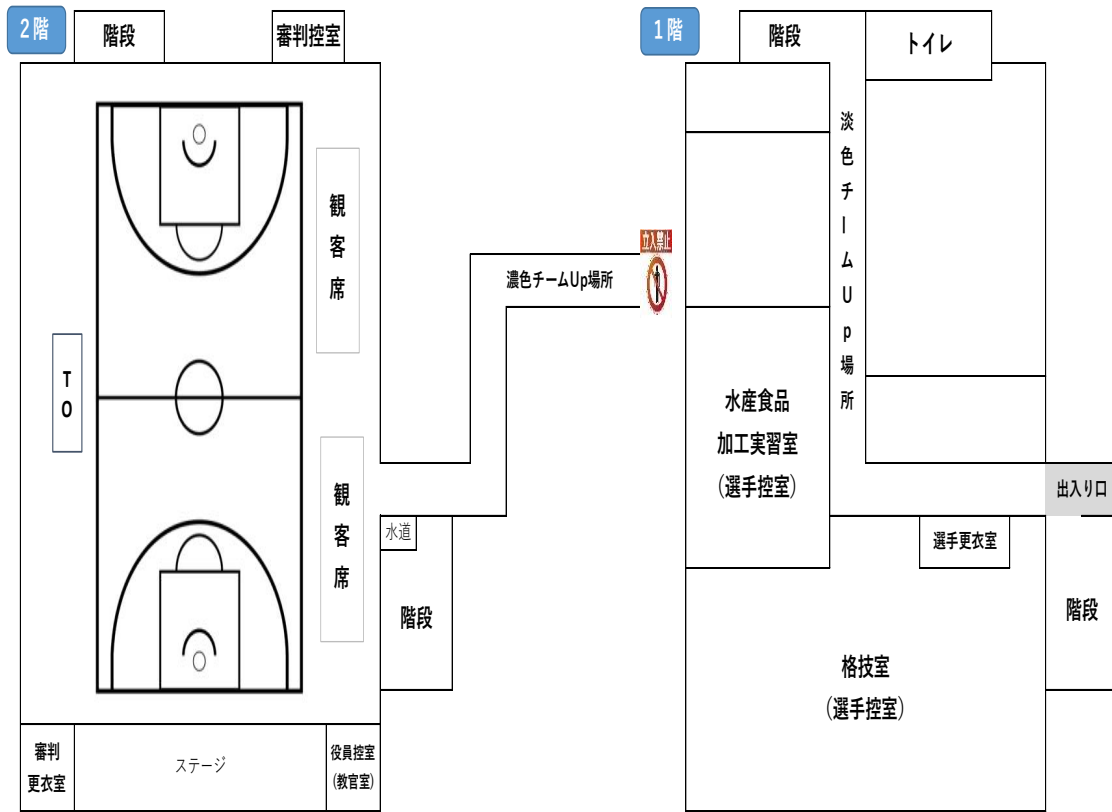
2階

階段

審判控室

観客席

TO

観客席

濃色チームUp場所

立入禁止

水道

階段

審判更衣室

ステージ

役員控室（教官室）

1階

階段

トイレ

淡色チームUp場所

水産食品加工実習室（選手控室）

出入り口

選手更衣室

階段

格技室（選手控室）